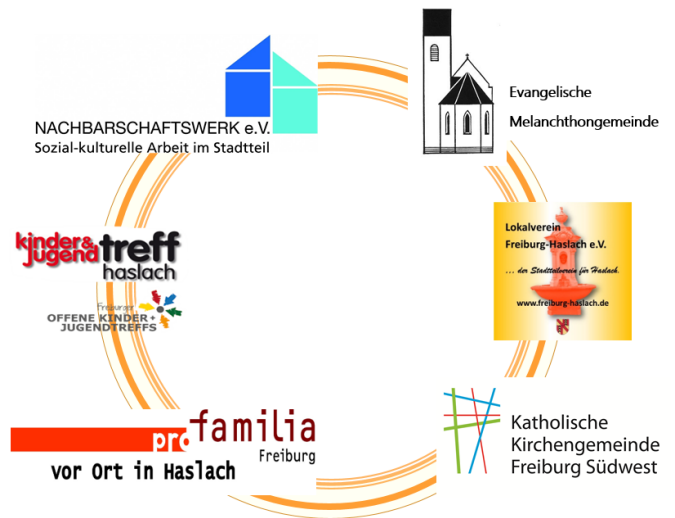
NACHBARSCHAFTSWERK e.V.
Sozial-kulturelle Arbeit im Stadtteil

Evangelische
Melanchthongemeinde

kinder& jugend treff haslach

Freiburger
OFFENE KINDER+ JUGENDTREFFS

Lokalverein
Freiburg-Haslach e.V.
... der Stadtteilverein für Haslach
www.freiburg-haslach.de

pro familia
Freiburg
vor Ort in Haslach

Katholische
Kirchengemeinde
Freiburg Südwest